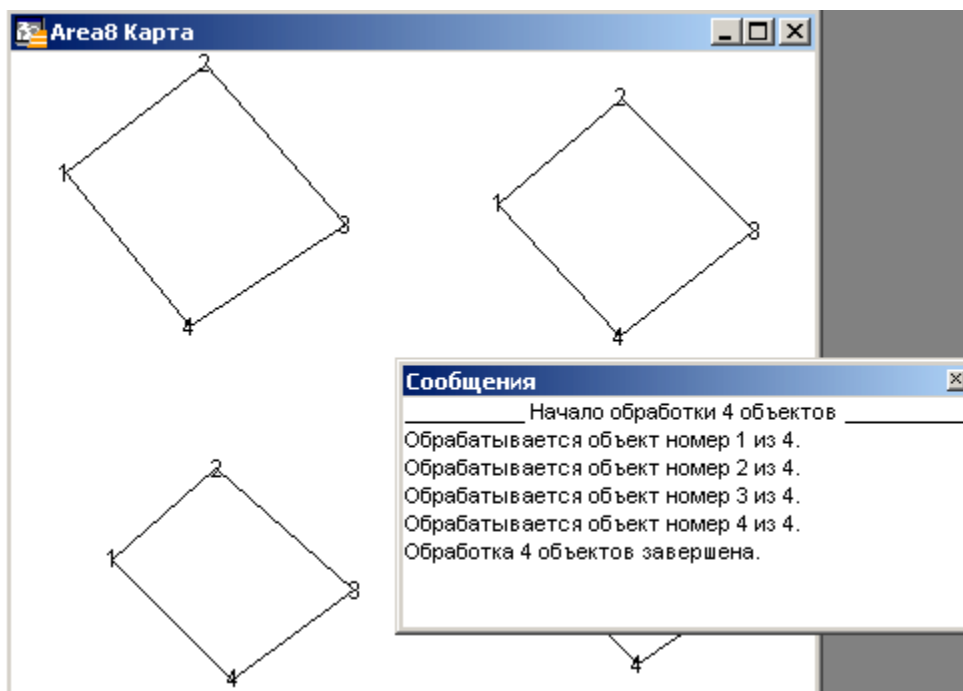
Area8 Карта

2
1
3
4

2
1
3
4

2
1
3
4

4

Сообщения
__________ Начало обработки 4 объектов __________
Обрабатывается объект номер 1 из 4.
Обрабатывается объект номер 2 из 4.
Обрабатывается объект номер 3 из 4.
Обрабатывается объект номер 4 из 4.
Обработка 4 объектов завершена.